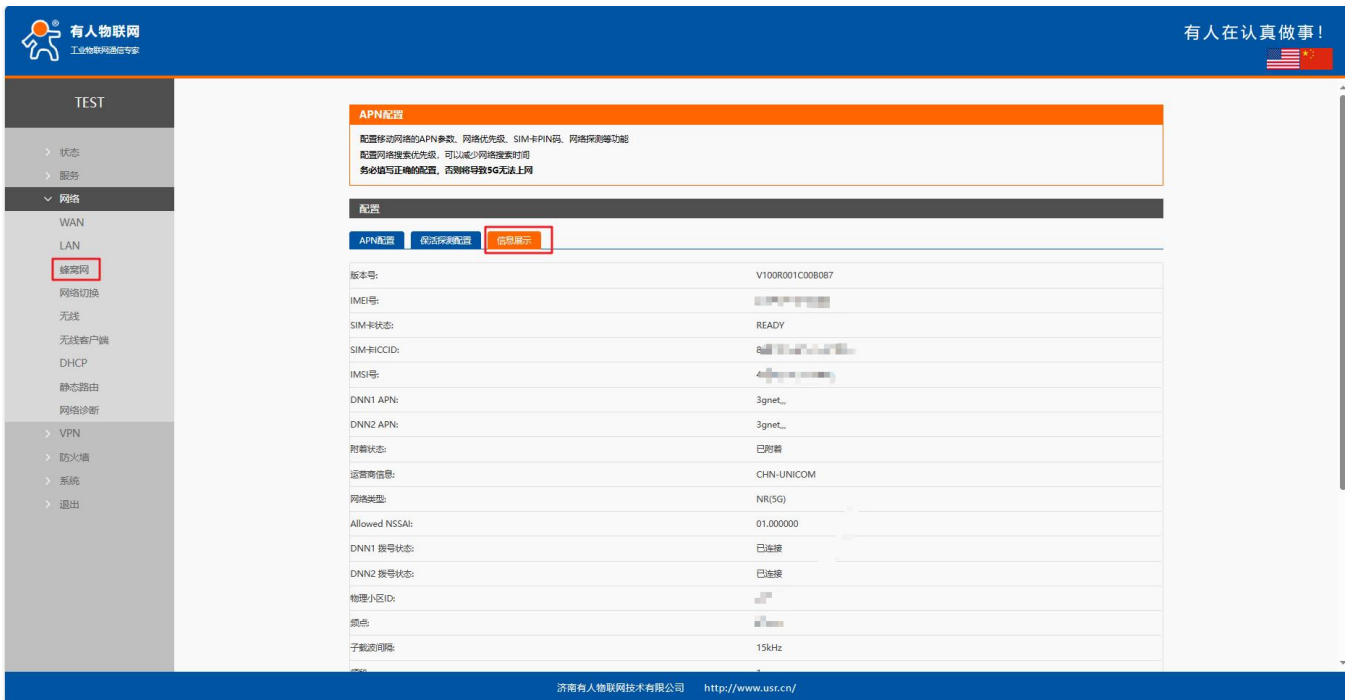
有人物联网
工业物联网通信专家

有人在认真做事！

TEST

状态
服务
网络
WAN
LAN
蜂窝网
网络切换
无线
无线客户端
DHCP
静态路由
网络诊断
VPN
防火墙
系统
退出

APN配置
配置移动网络的APN参数、网络优先级、SIM卡PIN码、网络探测等功能
配置网络搜索优先级，可以减少网络搜索时间
务必填写正确的配置，否则将导致5G无法上网

配置

APN配置 保活探测配置 信息展示

| 版本号: | V100R001C00B087 |
|---|---|
| IMEI号: | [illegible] |
| SIM卡状态: | READY |
| SIM卡ICCID: | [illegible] |
| IMSI号: | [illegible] |
| DNN1 APN: | 3gnet,, |
| DNN2 APN: | 3gnet,, |
| 附着状态: | 已附着 |
| 运营商信息: | CHN-UNICOM |
| 网络类型: | NR(5G) |
| Allowed NSSAI: | 01.000000 |
| DNN1 拨号状态: | 已连接 |
| DNN2 拨号状态: | 已连接 |
| 物理小区ID: | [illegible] |
| 频点: | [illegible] |
| 子载波间隔: | 15kHz |

济南有人物联网技术有限公司 http://www.usr.cn/